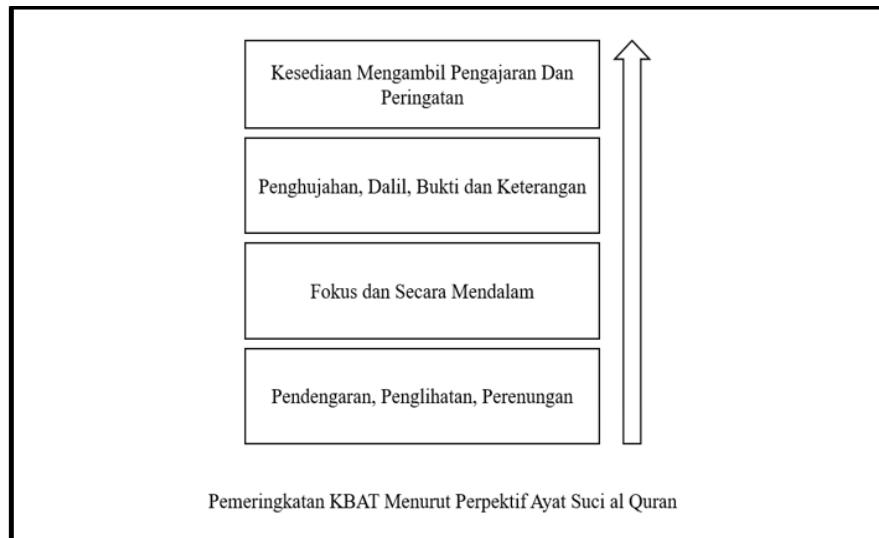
Kesediaan Mengambil Pengajaran Dan Peringatan

Penghujahan, Dalil, Bukti dan Keterangan

Fokus dan Secara Mendalam

Pendengaran, Penglihatan, Perenungan

Pemeringkatan KBAT Menurut Perpektif Ayat Suci al Quran